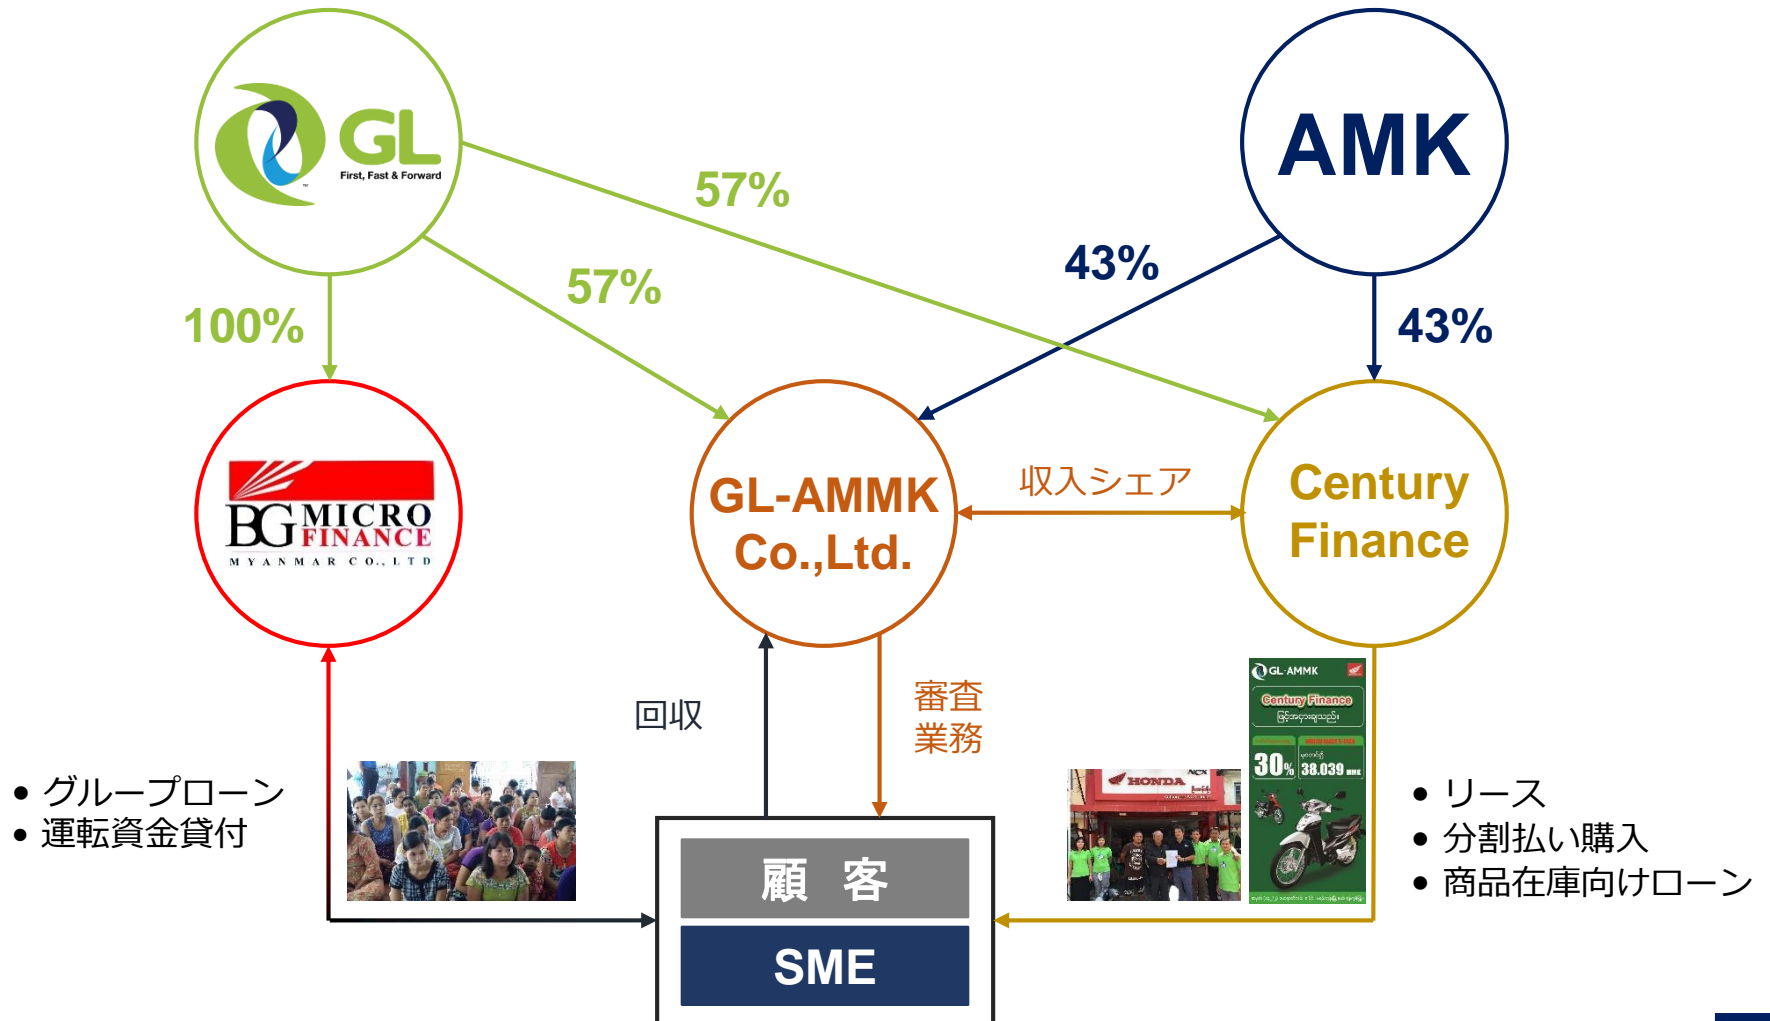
GL
First, Fast & Forward

AMK

57%

57%

43%

43%

100%

BG MICRO FINANCE
MYANMAR CO., LTD

GL-AMMK Co.,Ltd.

収入シェア

Century Finance

回収

審査業務

GL-AMMK
Century Finance

30%
38.039

HONDA

• グループローン
• 運転資金貸付

顧　客

SME

• リース
• 分割払い購入
• 商品在庫向けローン